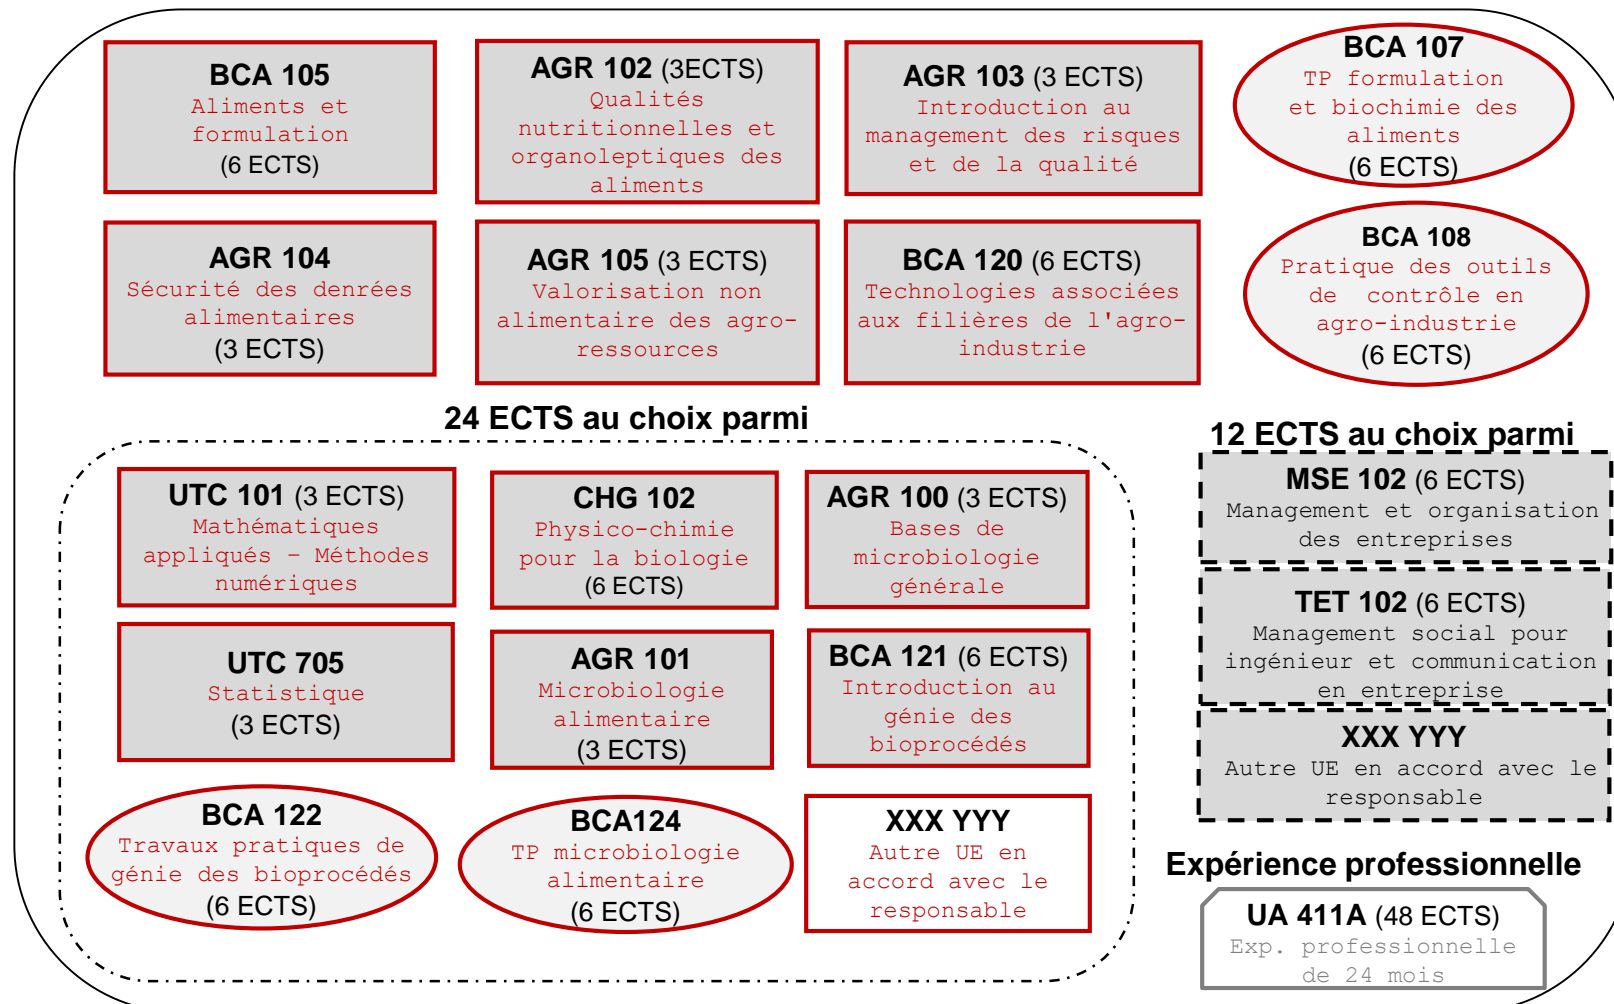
BCA 105
Aliments et formulation
(6 ECTS)

AGR 102 (3ECTS)
Qualités nutritionnelles et organoleptiques des aliments

AGR 103 (3 ECTS)
Introduction au management des risques et de la qualité

BCA 107
TP formulation et biochimie des aliments
(6 ECTS)

AGR 104
Sécurité des denrées alimentaires
(3 ECTS)

AGR 105 (3 ECTS)
Valorisation non alimentaire des agro-ressources

BCA 120 (6 ECTS)
Technologies associées aux filières de l'agro-industrie

BCA 108
Pratique des outils de contrôle en agro-industrie
(6 ECTS)

24 ECTS au choix parmi

UTC 101 (3 ECTS)
Mathématiques appliqués – Méthodes numériques

CHG 102
Physico-chimie pour la biologie
(6 ECTS)

AGR 100 (3 ECTS)
Bases de microbiologie générale

UTC 705
Statistique
(3 ECTS)

AGR 101
Microbiologie alimentaire
(3 ECTS)

BCA 121 (6 ECTS)
Introduction au génie des bioprocédés

BCA 122
Travaux pratiques de génie des bioprocédés
(6 ECTS)

BCA124
TP microbiologie alimentaire
(6 ECTS)

XXX YYY
Autre UE en accord avec le responsable

12 ECTS au choix parmi

MSE 102 (6 ECTS)
Management et organisation des entreprises

TET 102 (6 ECTS)
Management social pour ingénieur et communication en entreprise

XXX YYY
Autre UE en accord avec le responsable

Expérience professionnelle

UA 411A (48 ECTS)
Exp. professionnelle de 24 mois